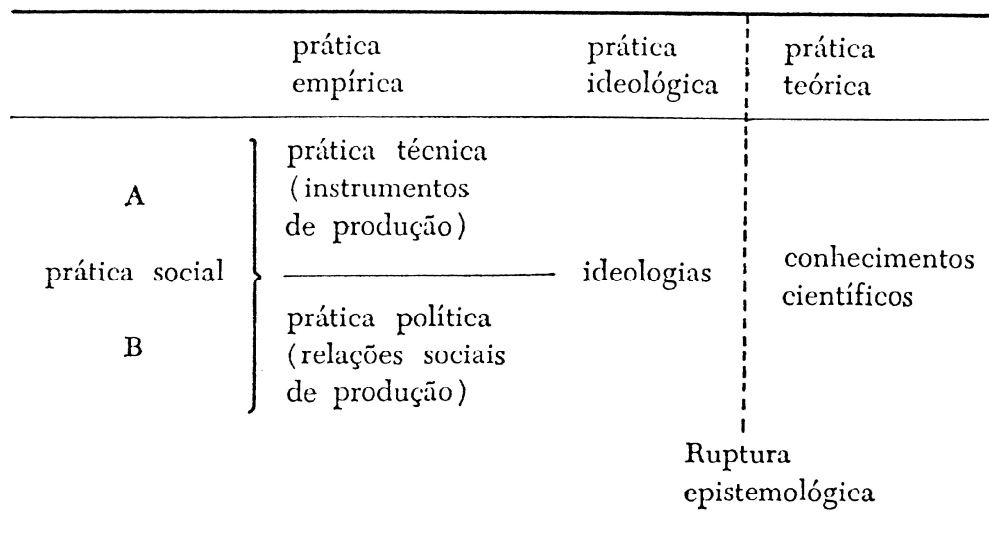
| | prática empírica | prática ideológica | prática teórica |
|---|---|---|---|
| A | prática técnica (instrumentos de produção) | | |
| prática social | | ideologias | conhecimentos científicos |
| B | prática política (relações sociais de produção) | | |

Ruptura epistemológica